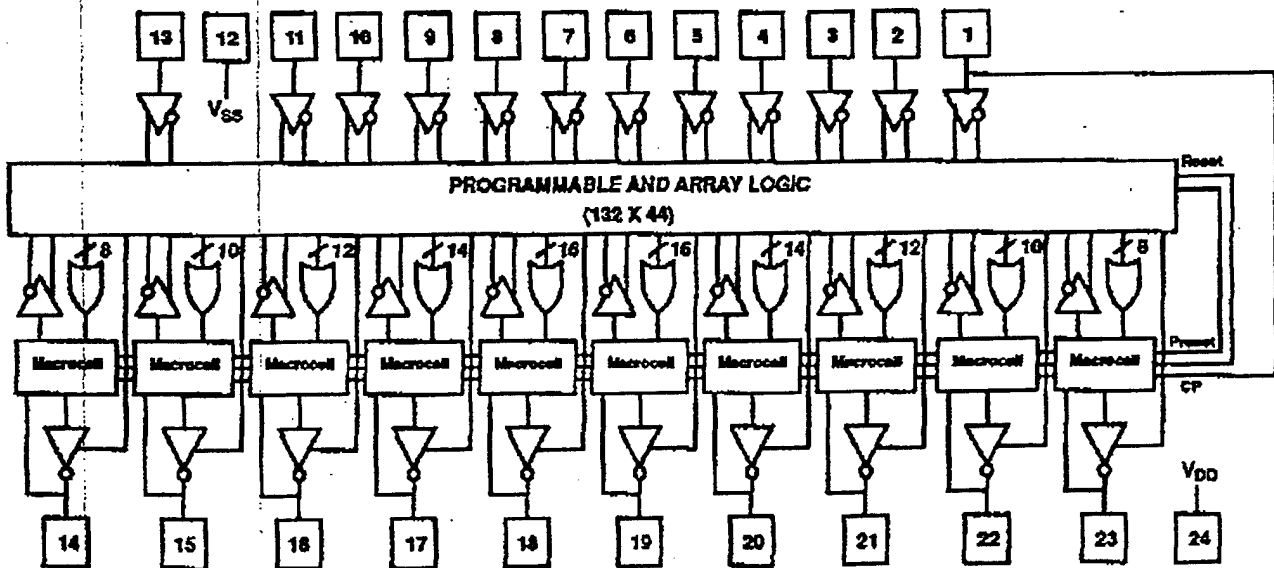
13 12 11 10 9 8 7 6 5 4 3 2 1

$V_{SS}$

Reset

PROGRAMMABLE AND ARRAY LOGIC

(132 X 44)

8 10 12 14 16 16 14 12 10 8

Macrocell Macrocell Macrocell Macrocell Macrocell Macrocell Macrocell Macrocell Macrocell Macrocell

Preset

CP

$V_{DD}$

14 15 16 17 18 19 20 21 22 23 24